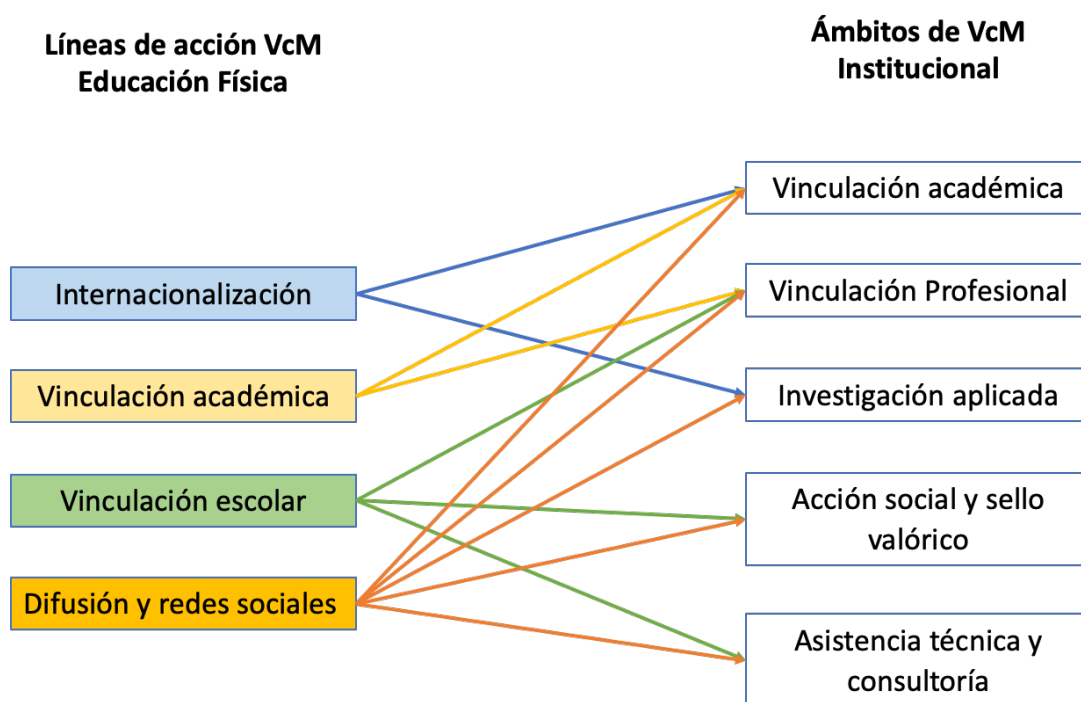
Líneas de acción VcM Educación Física

Ámbitos de VcM Institucional

Internacionalización

Vinculación académica

Vinculación escolar

Difusión y redes sociales

Vinculación académica

Vinculación Profesional

Investigación aplicada

Acción social y sello valórico

Asistencia técnica y consultoría